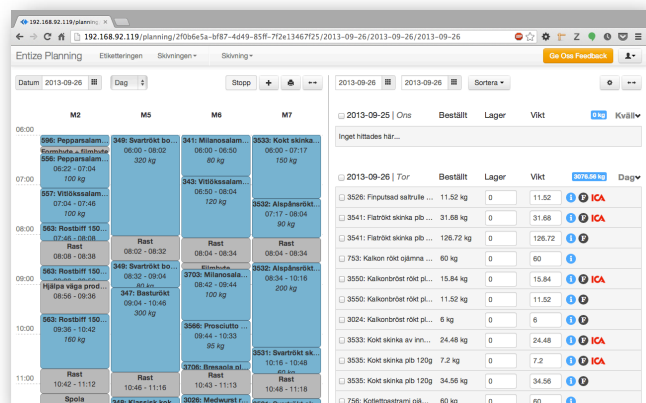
192.168.92.119/planning

192.168.92.119/planning/2f0b6e5a-bf87-4d49-85ff-7f2e13467f25/2013-09-26/2013-09-26

Entize Planning Etiketteringen Skivningen Skivning Ge Oss Feedback

Datum 2013-09-26 Dag Stopp + ↔

2013-09-26 2013-09-26 Sortera

M2 M5 M6 M7

06:00 07:00 08:00 09:00 10:00 11:00

596: Pepparsalam...
Sommhufe - Filmbyte
556: Pepparsalam...
06:22 - 07:04
100 kg
557: Vitlöksalami...
07:04 - 07:46
100 kg
563: Rostbiff 150...
07:46 - 08:08
Rast
08:08 - 08:38
563: Rostbiff 150...
Hjälpa väga prod...
08:56 - 09:36
563: Rostbiff 150...
09:36 - 10:42
160 kg
Rast
10:42 - 11:12
Spola

349: Svartrökt bo...
06:00 - 08:02
320 kg
Rast
08:02 - 08:32
349: Svartrökt bo...
347: Basturökt
09:04 - 10:46
330 kg
Rast
10:46 - 11:16
349: Klassisk ...

341: Milanosalam...
06:00 - 06:50
80 kg
3153: Vitlöksalam...
06:50 - 08:04
120 kg
Rast
08:04 - 08:34
3153: Milanosalam...
Filmbyte
3566: Prosciutto ...
09:44 - 10:33
75 kg
3706: Bresaola pl...
Rast
10:43 - 11:13
3026: Medwurst r...

3533: Kokt skinka ...
06:00 - 07:17
150 kg
3532: Alspånsrökt...
07:17 - 08:04
90 kg
Rast
08:04 - 08:34
3532: Alspånsrökt...
08:34 - 10:16
200 kg
3531: Svartrökt s...
Rast

2013-09-25 | Ons Beställt Lager Vikt 0 kg Kväll
Inget hittades här...

2013-09-26 | Tor Beställt Lager Vikt 3076.56 kg Dag

| | Beställt | Lager | Vikt | |
|---|---|---|---|---|
| 3526: Finputsad saltrulle ... | 11.52 kg | 0 | 11.52 | ICA |
| 3541: Flatrökt skinka plb ... | 31.68 kg | 0 | 31.68 | ICA |
| 3541: Flatrökt skinka plb ... | 126.72 kg | 0 | 126.72 | |
| 753: Kalkon rökt ojämna ... | 60 kg | 0 | 60 | |
| 3550: Kalkonbröst rökt pl... | 15.84 kg | 0 | 15.84 | ICA |
| 3550: Kalkonbröst rökt pl... | 11.52 kg | 0 | 11.52 | |
| 3024: Kalkonbröst rökt pl... | 6 kg | 0 | 6 | |
| 3533: Kokt skinka av inn... | 24.48 kg | 0 | 24.48 | ICA |
| 3535: Kokt skinka plb 120g | 7.2 kg | 0 | 7.2 | ICA |
| 3535: Kokt skinka plb 120g | 34.56 kg | 0 | 34.56 | |
| 756: Kotlettpastrami ojä... | 60 kg | 0 | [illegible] | |